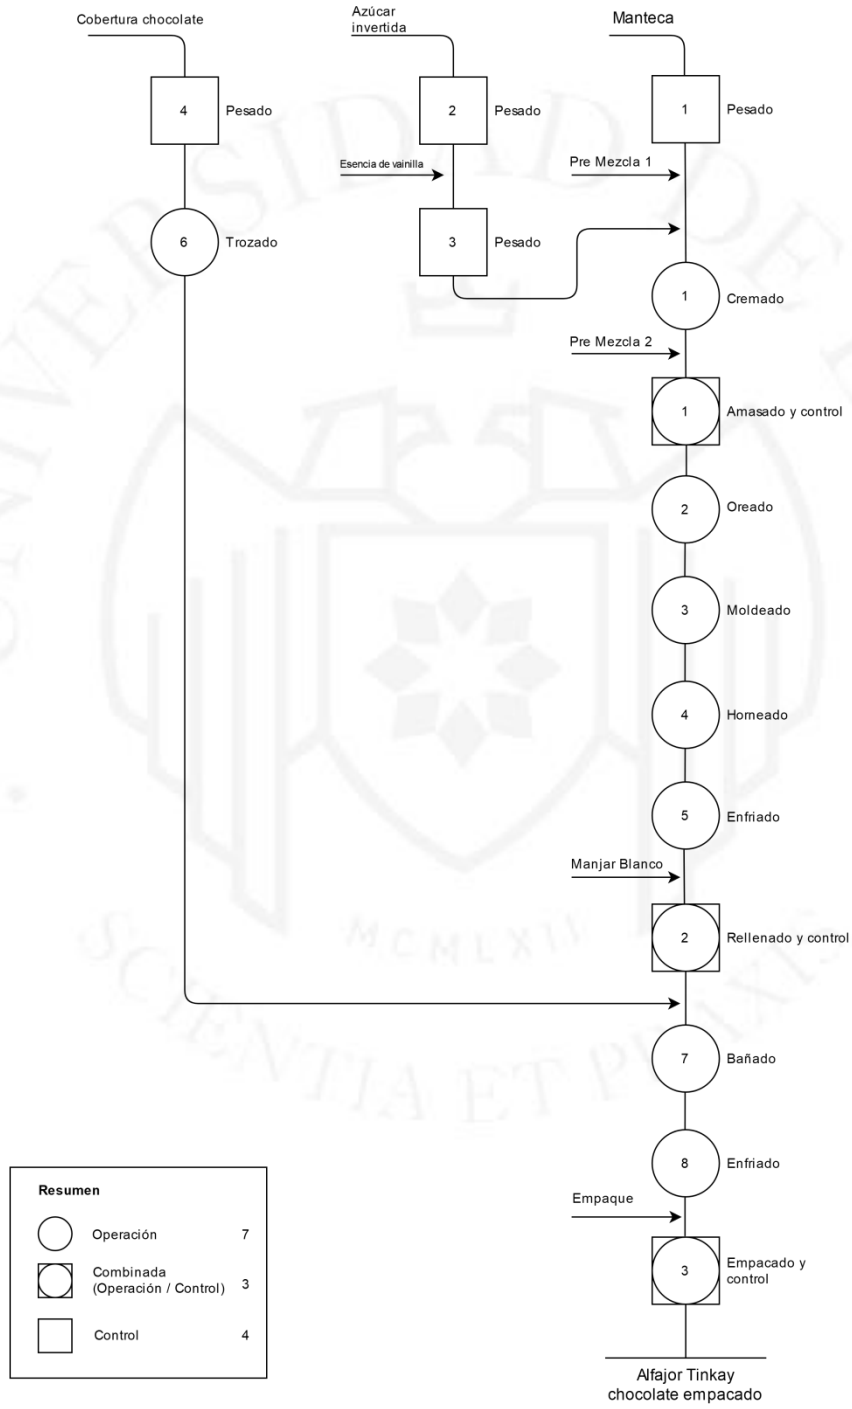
Cobertura chocolate

4 Pesado

6 Trozado

Azúcar invertida

2 Pesado

Esencia de vainilla

3 Pesado

Manteca

1 Pesado

Pre Mezcla 1

1 Cremado

Pre Mezcla 2

1 Amasado y control

2 Oreado

3 Moldeado

4 Horneado

5 Enfriado

Manjar Blanco

2 Rellenado y control

7 Bañado

8 Enfriado

Empaque

3 Empacado y control

Alfajor Tinkay chocolate empacado

| Resumen | |
|---|---|
| Operación | 7 |
| Combinada (Operación / Control) | 3 |
| Control | 4 |

MCMLXVII

SCIENTIA ET PRAXIS